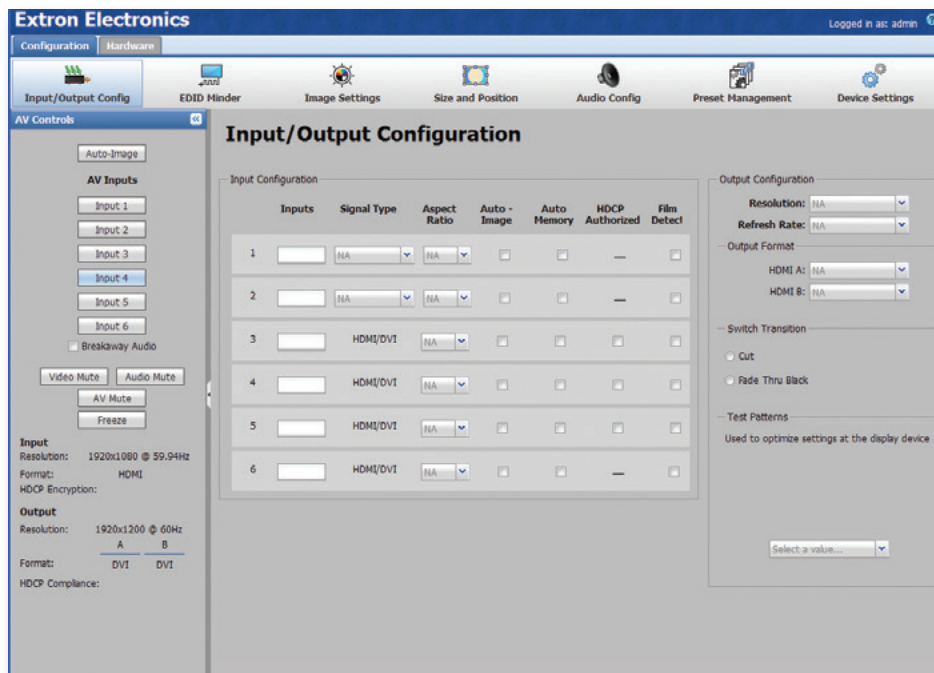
Extron Electronics

Logged in as: admin

Configuration Hardware

Input/Output Config EDID Minder Image Settings Size and Position Audio Config Preset Management Device Settings

AV Controls

Auto-Image

AV Inputs

Input 1
Input 2
Input 3
Input 4
Input 5
Input 6

Breakaway Audio

Video Mute Audio Mute
AV Mute
Freeze

Input
Resolution: 1920x1080 @ 59.94Hz
Format: HDMI
HDCP Encryption:

Output
Resolution: 1920x1200 @ 60Hz

| | A | B |
|---|---|---|
| Format: | DVI | DVI |

HDCP Compliance:

Input/Output Configuration

Input Configuration

| | Inputs | Signal Type | Aspect Ratio | Auto - Image | Auto Memory | HDCP Authorized | Film Detect |
|---|---|---|---|---|---|---|---|
| 1 | | NA | NA | | | — | |
| 2 | | NA | NA | | | — | |
| 3 | | HDMI/DVI | NA | | | | |
| 4 | | HDMI/DVI | NA | | | | |
| 5 | | HDMI/DVI | NA | | | | |
| 6 | | HDMI/DVI | NA | | | — | |

Output Configuration

Resolution: NA
Refresh Rate: NA

Output Format

HDMI A: NA
HDMI B: NA

Switch Transition

Cut
Fade Thru Black

Test Patterns

Used to optimize settings at the display device

Select a value...